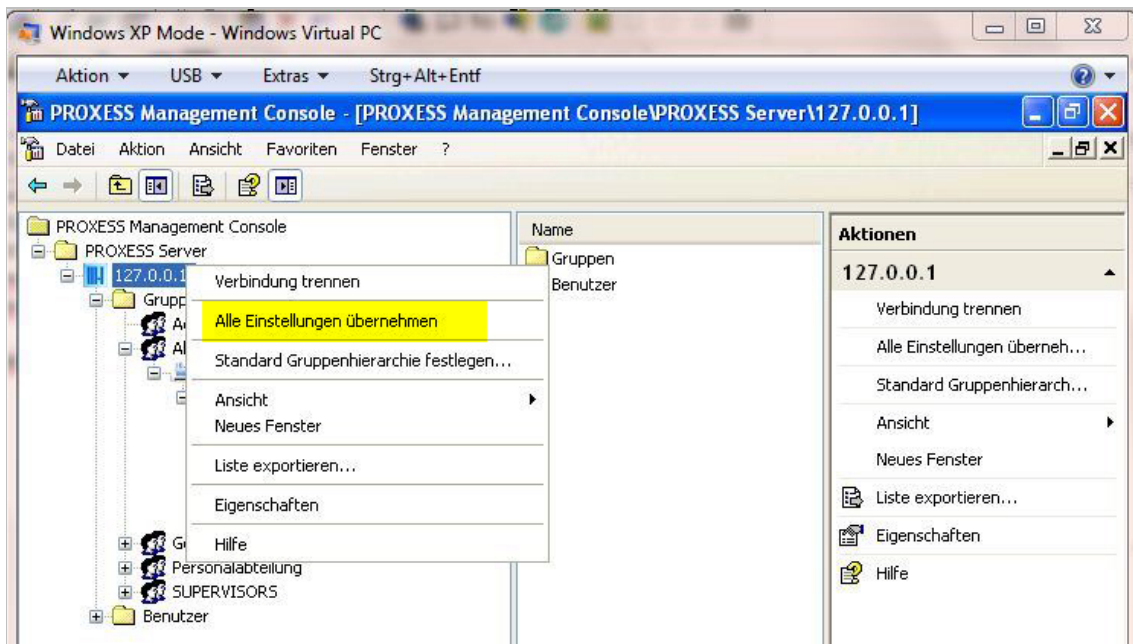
Windows XP Mode - Windows Virtual PC

Aktion ▾ USB ▾ Extras ▾ Strg+Alt+Entf

PROXESS Management Console - [PROXESS Management Console\PROXESS Server\127.0.0.1]

Datei Aktion Ansicht Favoriten Fenster ?

PROXESS Management Console
PROXESS Server
127.0.0.1
Grupp
A
Al
G
Personalabteilung
SUPERVISORS
Benutzer

Verbindung trennen
Alle Einstellungen übernehmen
Standard Gruppenhierarchie festlegen...
Ansicht
Neues Fenster
Liste exportieren...
Eigenschaften
Hilfe

Name
Gruppen
Benutzer

Aktionen
127.0.0.1
Verbindung trennen
Alle Einstellungen überneh...
Standard Gruppenhierarch...
Ansicht
Neues Fenster
Liste exportieren...
Eigenschaften
Hilfe